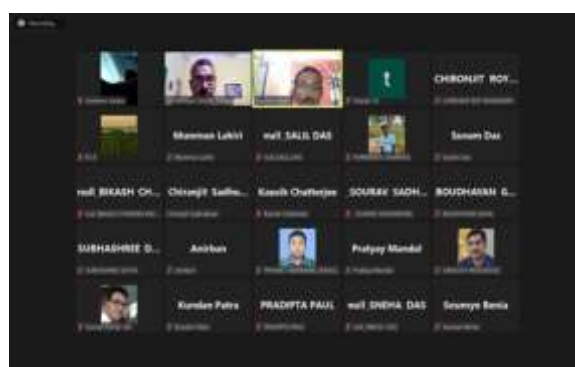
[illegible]

t

CHIRONJIT ROY...

Manman Lahiri

null SALIL DAS

Sonam Das

null BIKASH CH...

Chiranjit Sadhu...

Kausik Chatterjee

SOURAV SADH...

BOUDHAYAN G...

SUBHASHREE D...

Anirban

Pratyay Mandal

Kundan Patra

PRADIPTA PAUL

null SNEHA DAS

Soumya Banta